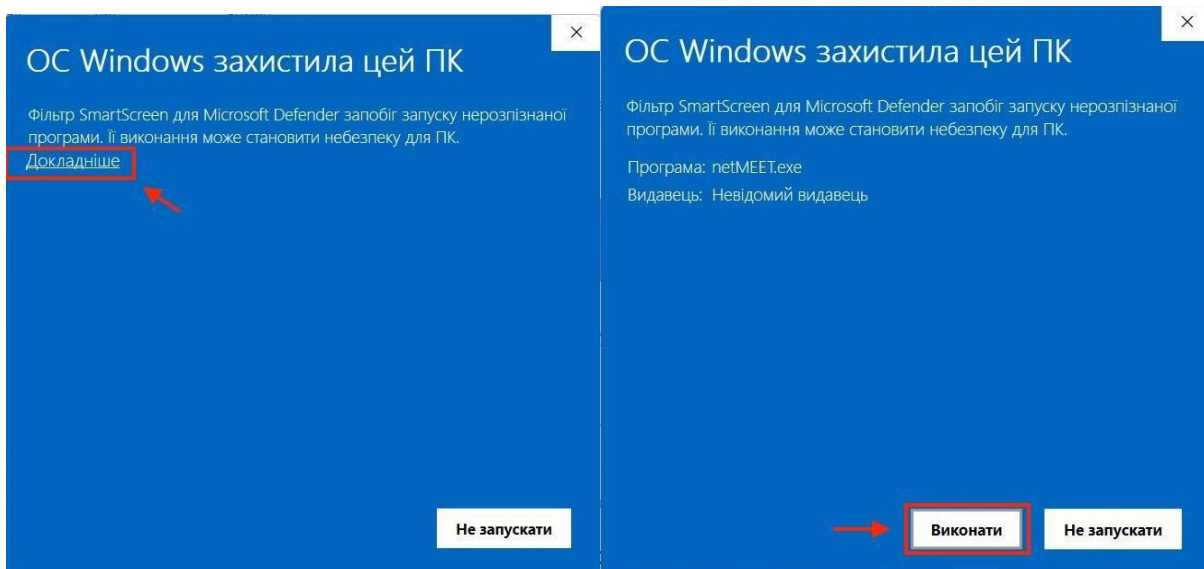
×

ОС Windows захистила цей ПК

Фільтр SmartScreen для Microsoft Defender запобіг запуску нерозпізнаної програми. Її виконання може становити небезпеку для ПК.

Докладніше

Не запускати

×

ОС Windows захистила цей ПК

Фільтр SmartScreen для Microsoft Defender запобіг запуску нерозпізнаної програми. Її виконання може становити небезпеку для ПК.

Програма: netMEET.exe

Видавець: Невідомий видавець

Виконати

Не запускати